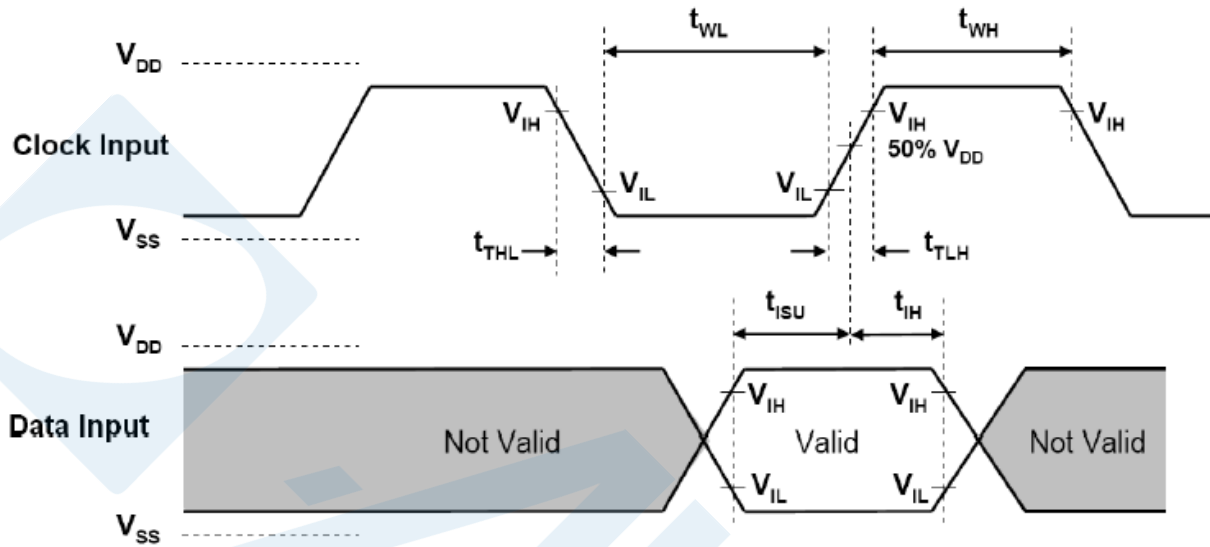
$t_{WL}$

$t_{WH}$

$V_{DD}$

$V_{IH}$

$V_{IH}$

$V_{IH}$

Clock Input

50% $V_{DD}$

$V_{IL}$

$V_{IL}$

$V_{SS}$

$t_{THL}$

$t_{TLH}$

$t_{ISU}$

$t_{IH}$

$V_{DD}$

$V_{IH}$

$V_{IH}$

Data Input

Not Valid

Valid

Not Valid

$V_{IL}$

$V_{IL}$

$V_{SS}$